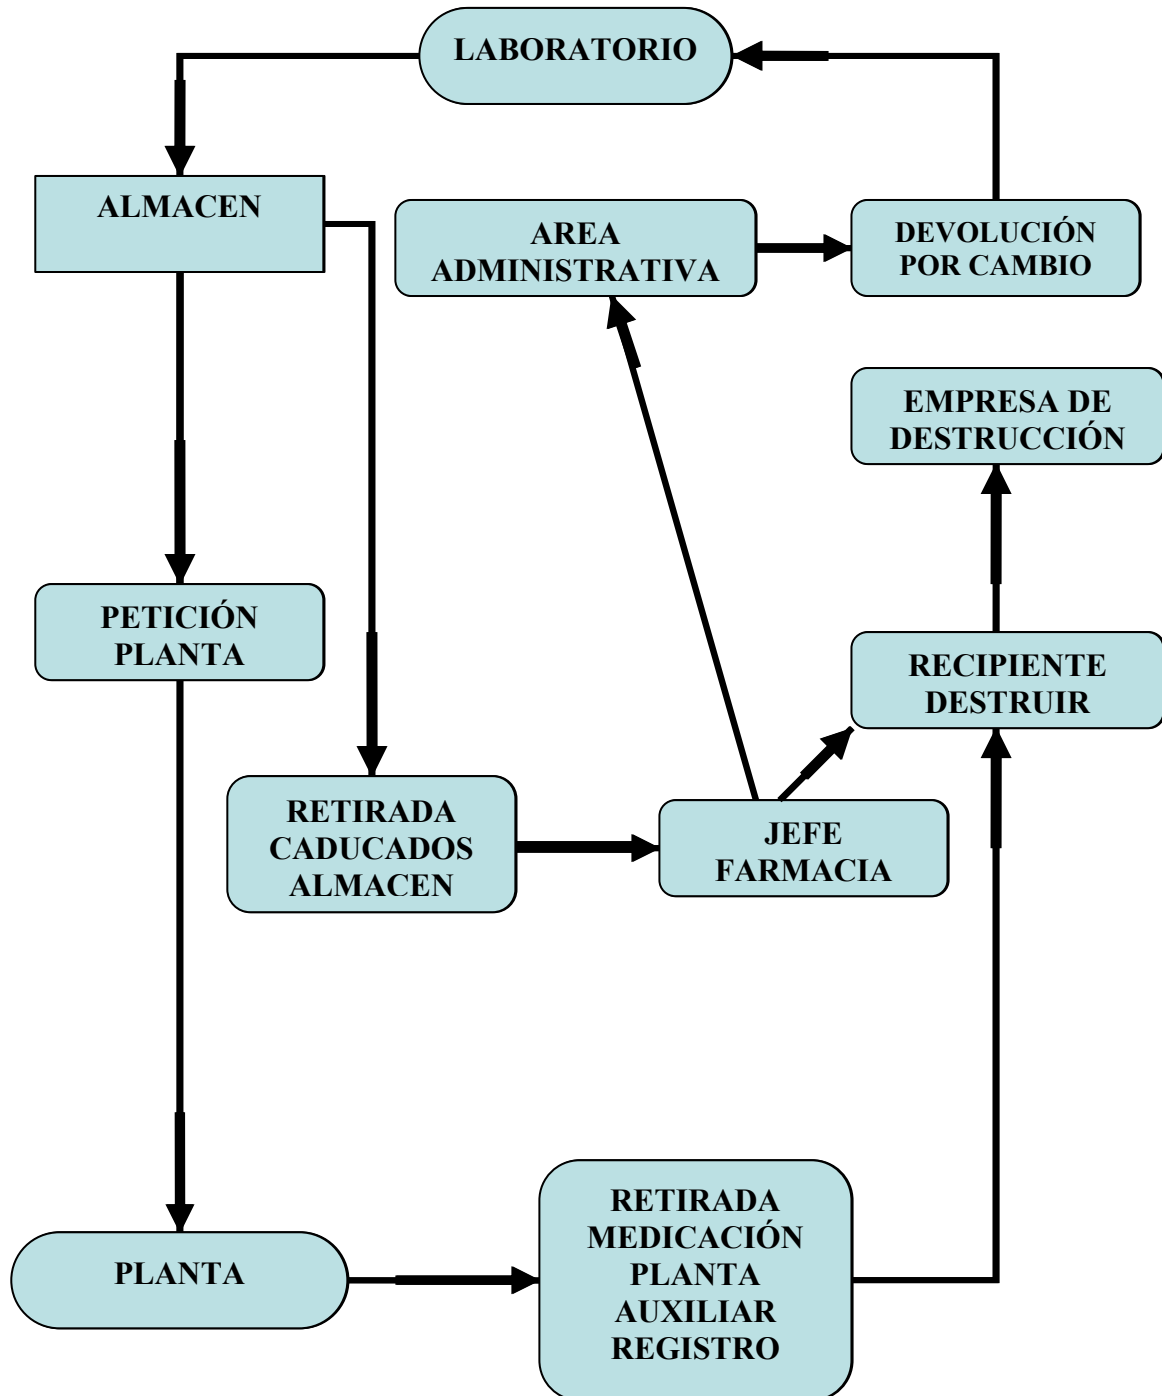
LABORATORIO

ALMACEN

AREA ADMINISTRATIVA

DEVOLUCIÓN POR CAMBIO

EMPRESA DE DESTRUCCIÓN

PETICIÓN PLANTA

RECIPIENTE DESTRUIR

RETIRADA CADUCADOS ALMACEN

JEFE FARMACIA

PLANTA

RETIRADA MEDICACIÓN PLANTA AUXILIAR REGISTRO